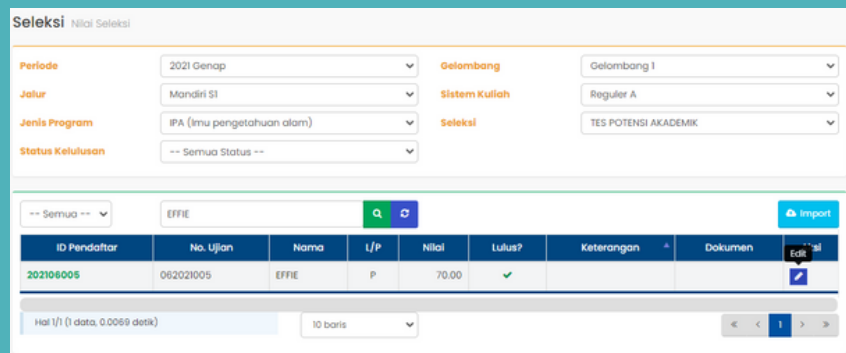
Seleksi Nilai Seleksi

Periode 2021 Genap
Gelombang Gelombang 1
Jalur Mandiri S1
Sistem Kuliah Reguler A
Jenis Program IPA (Imu pengetahuan alam)
Seleksi TES POTENSI AKADEMIK
Status Kelulusan -- Semua Status --

-- Semua -- EFFIE

Import

| ID Pendaftar | No. Ujian | Nama | L/P | Nilai | Lulus? | Keterangan | Dokumen | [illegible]si |
|---|---|---|---|---|---|---|---|---|
| 202106005 | 062021005 | EFFIE | P | 70.00 | ✔ | | | Edit |

Hal 1/1 (1 data, 0.0069 detik)
10 baris
« ‹ 1 › »